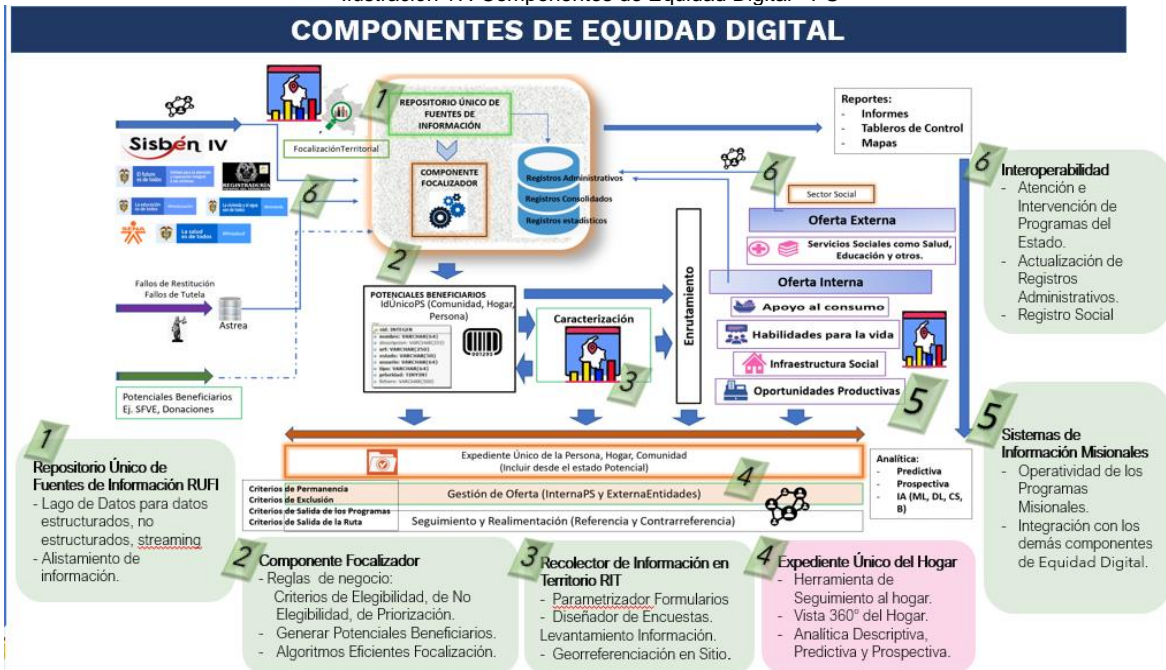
Ilustración 1: Componentes de Equidad Digital - PS

COMPONENTES DE EQUIDAD DIGITAL

Sisbén IV

FocalizaciónTerritorial

1 REPOSITORIO ÚNICO DE FUENTES DE INFORMACIÓN

COMPONENTE FOCALIZADOR

Registros Administrativos
Registros Consolidados
Registros estadísticos

Reportes:
- Informes
- Tableros de Control
- Mapas

6

6 Interoperabilidad
- Atención e Intervención de Programas del Estado.
- Actualización de Registros Administrativos.
- Registro Social

Sector Social

Oferta Externa

Servicios Sociales como Salud, Educación y otros.

Oferta Interna

Apoyo al consumo
Habilidades para la vida
Infraestructura Social
Oportunidades Productivas

5

5 Sistemas de Información Misionales
- Operatividad de los Programas Misionales.
- Integración con los demás componentes de Equidad Digital.

Fallos de Restitución
Fallos de Tutela

Astrea

2

POTENCIALES BENEFICIARIOS
IdUnicoPS (Comunidad, Hogar, Persona)

Caracterización

3

Enrutamiento

Potenciales Beneficiarios
Ej. SFVE, Donaciones

Expediente Único de la Persona, Hogar, Comunidad
(Incluir desde el estado Potencial)

Analítica:
- Predictiva
- Prospectiva
- IA (ML, DL, CS, B)

4

Criterios de Permanencia
Criterios de Exclusión
Criterios de Salida de los Programas
Criterios de Salida de la Ruta

Gestión de Oferta (InternaPS y ExternaEntidades)

Seguimiento y Realimentación (Referencia y Contrarreferencia)

1 Repositorio Único de Fuentes de Información RUFI
- Lago de Datos para datos estructurados, no estructurados, streaming
- Alistamiento de información.

2 Componente Focalizador
- Reglas de negocio: Criterios de Elegibilidad, de No Elegibilidad, de Priorización.
- Generar Potenciales Beneficiarios.
- Algoritmos Eficientes Focalización.

3 Recolector de Información en Territorio RIT
- Parametrizador Formularios
- Diseñador de Encuestas.
Levantamiento Información.
- Georreferenciación en Sitio.

4 Expediente Único del Hogar
- Herramienta de Seguimiento al hogar.
- Vista 360° del Hogar.
- Analítica Descriptiva, Predictiva y Prospectiva.